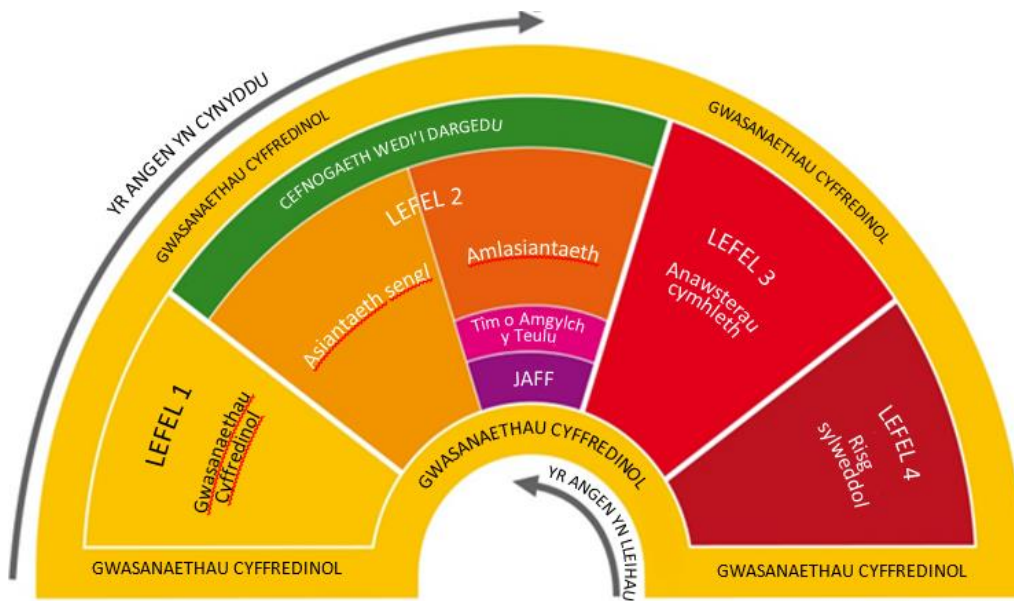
YR ANGEN YN CYNYDDU

GWASANAETHAU CYFFREDINOL

CEFNOGAETH WEDI'I DARGEDU

GWASANAETHAU CYFFREDINOL

LEFEL 2

Asiantaeth sengl

Amlasiantaeth

Tîm o Amgylch y Teulu

JAFF

LEFEL 3

Anawsterau cymhleth

LEFEL 1

Gwasanaethau Cyffredinol

LEFEL 4

Risg sylweddol

GWASANAETHAU CYFFREDINOL

YR ANGEN YN LLEIHAU

GWASANAETHAU CYFFREDINOL

GWASANAETHAU CYFFREDINOL